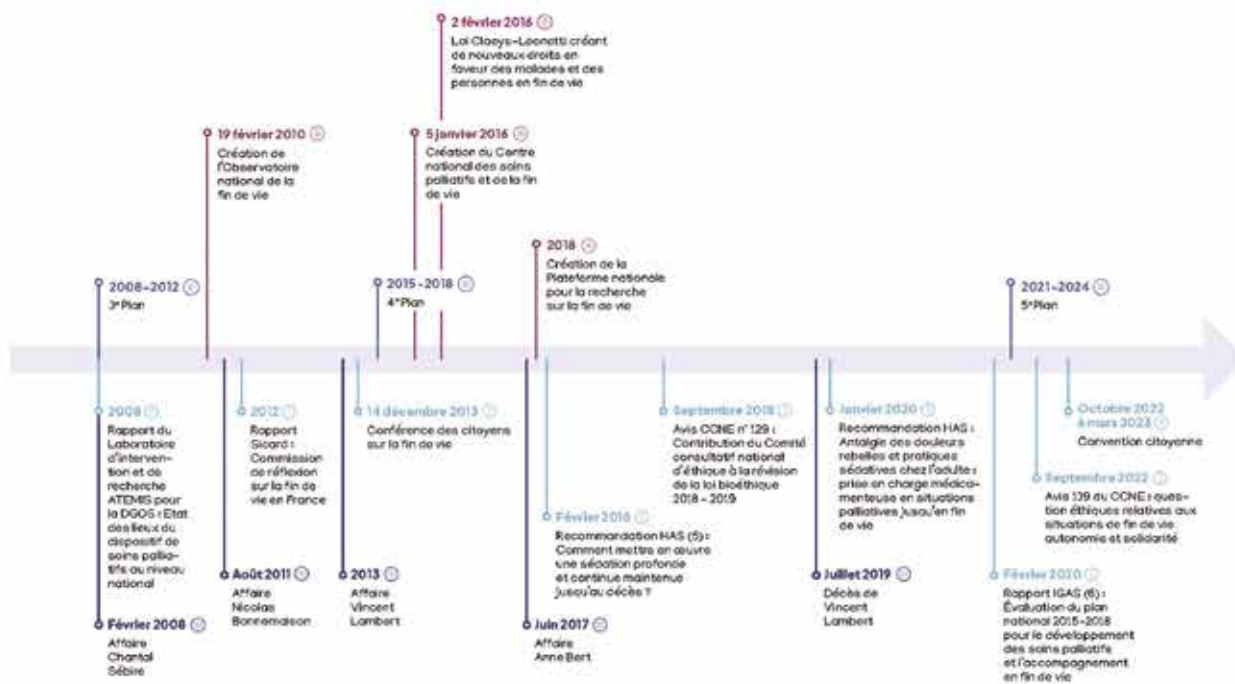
2 février 2016

Loi Claeys-Leonetti créant de nouveaux droits en faveur des malades et des personnes en fin de vie

19 février 2010

Création de l'Observatoire national de la fin de vie

5 janvier 2016

Création du Centre national des soins palliatifs et de la fin de vie

2018

Création de la Plateforme nationale pour la recherche sur la fin de vie

2008-2012

3e Plan

2015-2018

4e Plan

2021-2024

5e Plan

2008

Rapport du Laboratoire d'intervention et de recherche ATEMIS pour la DGOS : État des lieux du dispositif de soins palliatifs au niveau national

2012

Rapport Sicard : Commission de réflexion sur la fin de vie en France

14 décembre 2013

Conférence des citoyens sur la fin de vie

Septembre 2018

Avis CCNE n° 129 : Contribution du Comité consultatif national d'éthique à la révision de la loi bioéthique 2018 - 2019

Janvier 2020

Recommandation HAS : Antalgie des douleurs rebelles et pratiques sédatives chez l'adulte : prise en charge médicamenteuse en situations palliatives jusqu'en fin de vie

Octobre 2022 à mars 2023

Convention citoyenne

Septembre 2022

Avis 139 du CCNE : questions éthiques relatives aux situations de fin de vie autonomie et solidarité

Février 2018

Recommandation HAS (5) : Comment mettre en œuvre une sédation profonde et continue maintenue jusqu'au décès ?

Août 2011

Affaire Nicolas Bonnemaison

2013

Affaire Vincent Lambert

Juillet 2019

Décès de Vincent Lambert

Février 2020

Rapport IGAS (6) : Évaluation du plan national 2015-2018 pour le développement des soins palliatifs et l'accompagnement en fin de vie

Février 2008

Affaire Chantal Sébire

Juin 2017

Affaire Anne Bert